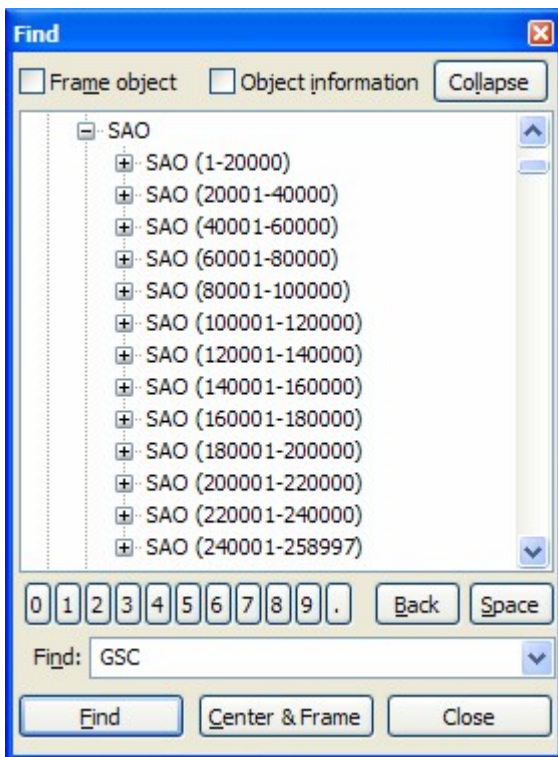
Find

Frame object
Object information
Collapse

SAO
SAO (1-20000)
SAO (20001-40000)
SAO (40001-60000)
SAO (60001-80000)
SAO (80001-100000)
SAO (100001-120000)
SAO (120001-140000)
SAO (140001-160000)
SAO (160001-180000)
SAO (180001-200000)
SAO (200001-220000)
SAO (220001-240000)
SAO (240001-258997)

0 1 2 3 4 5 6 7 8 9 .
Back
Space

Find: GSC

Find
Center & Frame
Close